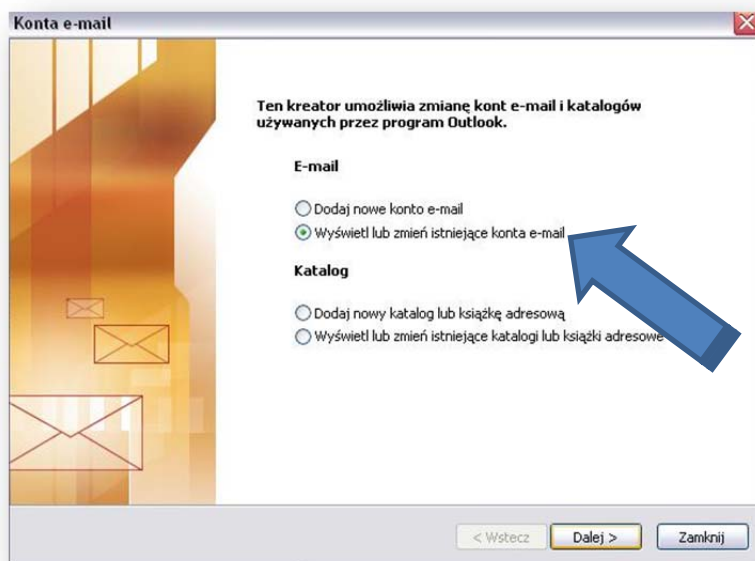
Konta e-mail

Ten kreator umożliwia zmianę kont e-mail i katalogów używanych przez program Outlook.

E-mail

Dodaj nowe konto e-mail

Wyświetl lub zmień istniejące konta e-mail

Katalog

Dodaj nowy katalog lub książkę adresową

Wyświetl lub zmień istniejące katalogi lub książki adresowe

< Wstecz

Dalej >

Zamknij